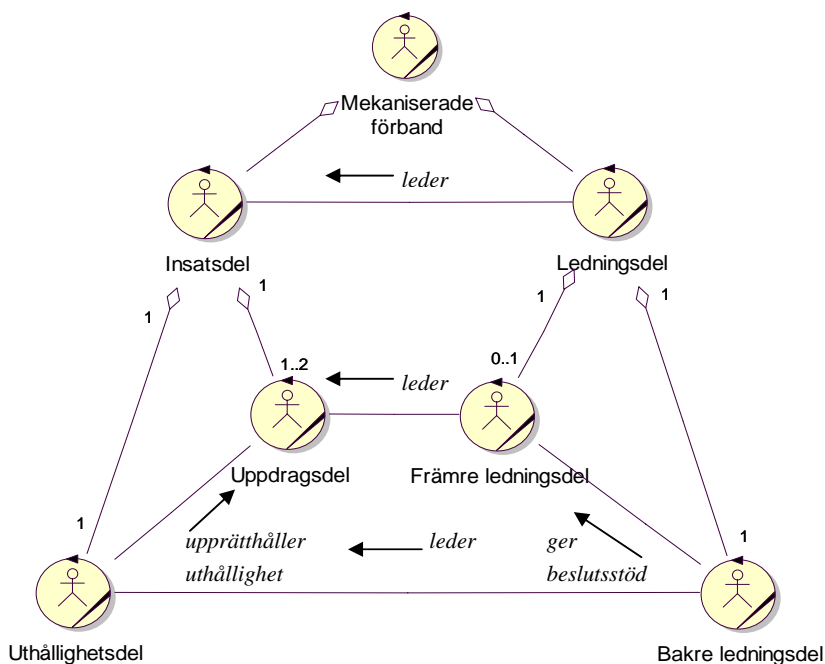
Mekaniserade förband

leder

Insatsdel

Ledningsdel

1

1

1

1

1..2

leder

0..1

Uppdragsdel

Främre ledningsdel

1

upprätthåller uthållighet

leder

ger beslutsstöd

1

Uthållighetsdel

Bakre ledningsdel